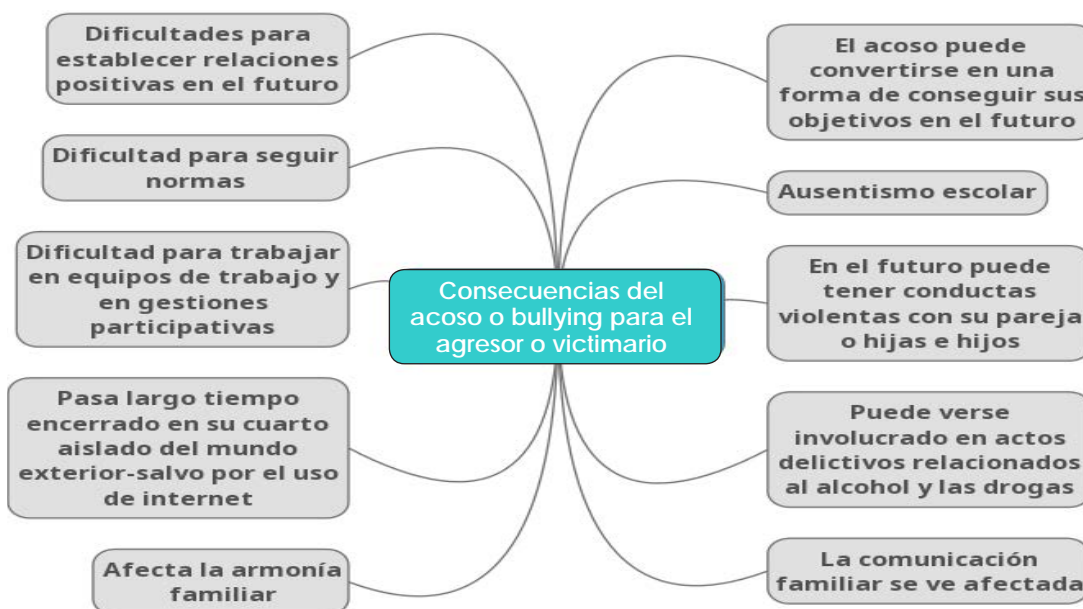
Consecuencias del acoso o bullying para el agresor o victimario

Dificultades para establecer relaciones positivas en el futuro

Dificultad para seguir normas

Dificultad para trabajar en equipos de trabajo y en gestiones participativas

Pasa largo tiempo encerrado en su cuarto aislado del mundo exterior-salvo por el uso de internet

Afecta la armonía familiar

El acoso puede convertirse en una forma de conseguir sus objetivos en el futuro

Ausentismo escolar

En el futuro puede tener conductas violentas con su pareja o hijas e hijos

Puede verse involucrado en actos delictivos relacionados al alcohol y las drogas

La comunicación familiar se ve afectada